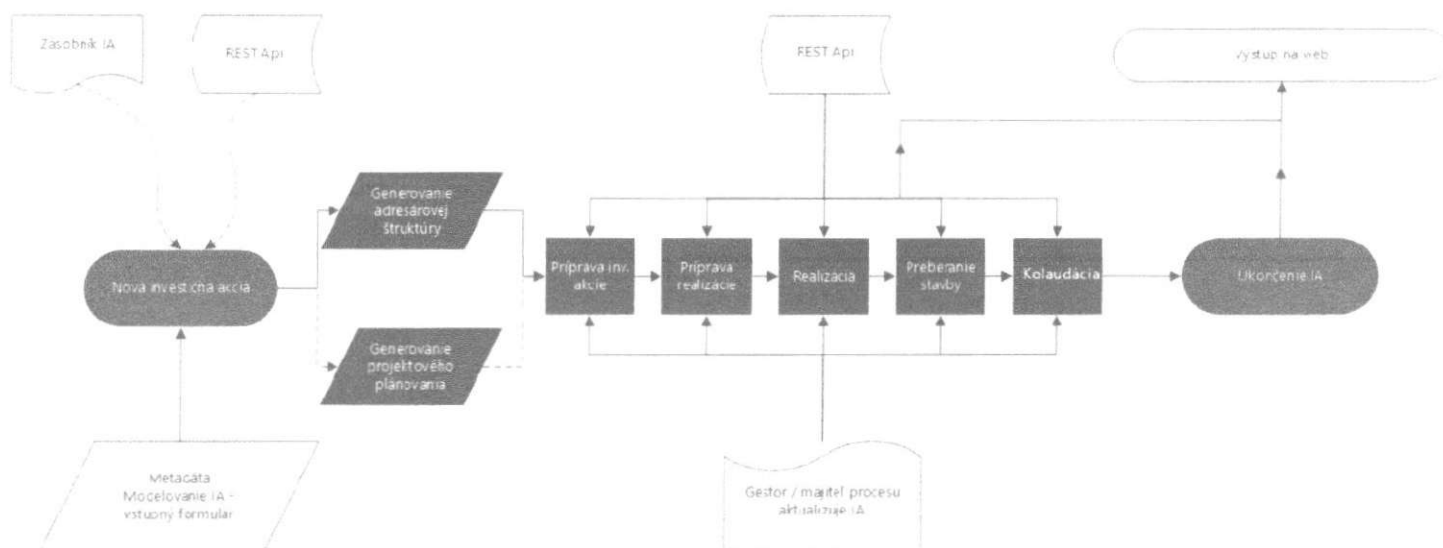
Zasobnik IA

REST Api

REST Api

Vystup na web

Generovanie adresárovej štruktúry

Nova investicna accia

Generovanie projektového plánovania

Príprava inv. akcie

Príprava realizacie

Realizacia

Preberanie stavby

Kolaudácia

Ukončenie IA

Metadata Modelovanie IA - vstupny formular

Gestor / majitel procesu aktualizuje IA